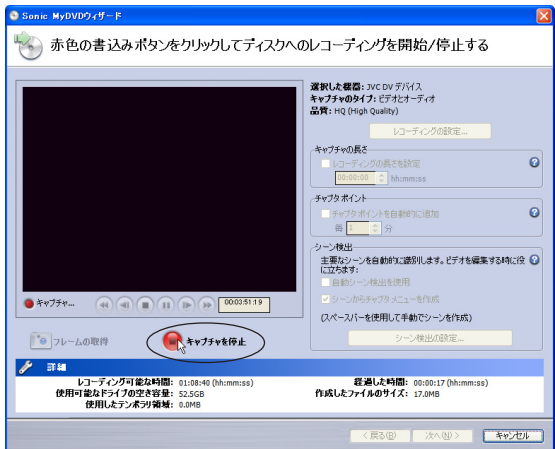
Sonic MyDVDウィザード

赤色の書込みボタンをクリックしてディスクへのレコーディングを開始/停止する

選択した機器: JVC DV デバイス
キャプチャのタイプ: ビデオとオーディオ
品質: HQ (High Quality)

レコーディングの設定...

キャプチャの長さ
レコーディングの長さを設定
00:00:00 hh:mm:ss

チャプタ ポイント
チャプタ ポイントを自動的に追加
毎 1 分

シーン検出
主要なシーンを自動的に識別します。ビデオを編集する時に役に立ちます:
自動シーン検出を使用
シーンからチャプタ メニューを作成
(スペースバーを使用して手動でシーンを作成)
シーン検出の設定...

キャプチャ...
00:03:51:19

フレームの取得
キャプチャを停止

詳細
レコーディング可能な時間: 01:08:40 (hh:mm:ss)
使用可能なドライブの空き容量: 52.5GB
使用したテンポラリ領域: 0.0MB
経過した時間: 00:00:17 (hh:mm:ss)
作成したファイルのサイズ: 17.0MB

< 戻る(B) 次へ(N) > キャンセル